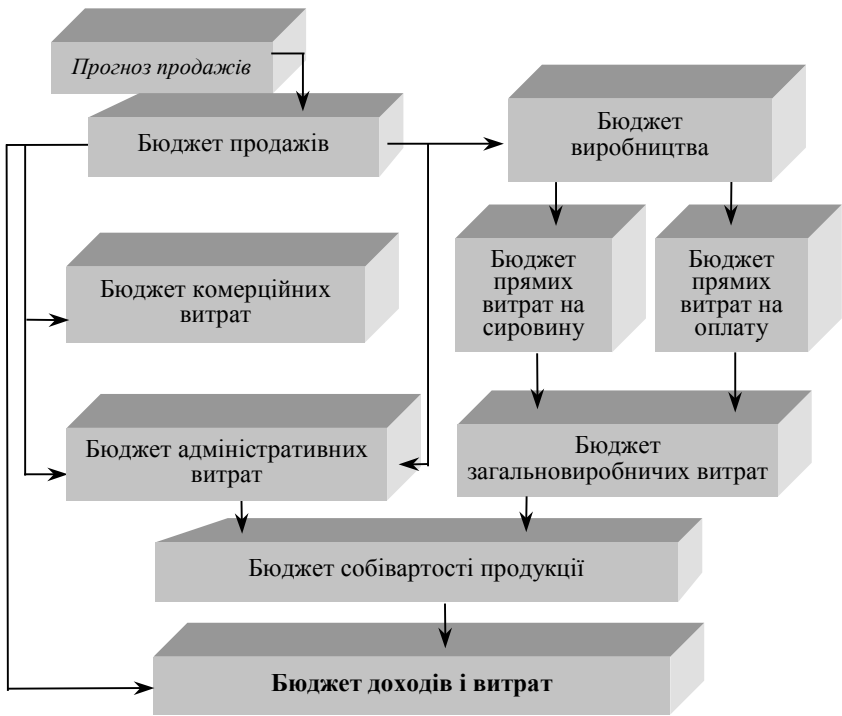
Прогноз продажів

Бюджет продажів

Бюджет виробництва

Бюджет комерційних витрат

Бюджет прямих витрат на сировину

Бюджет прямих витрат на оплату

Бюджет адміністративних витрат

Бюджет загальновиробничих витрат

Бюджет собівартості продукції

Бюджет доходів і витрат